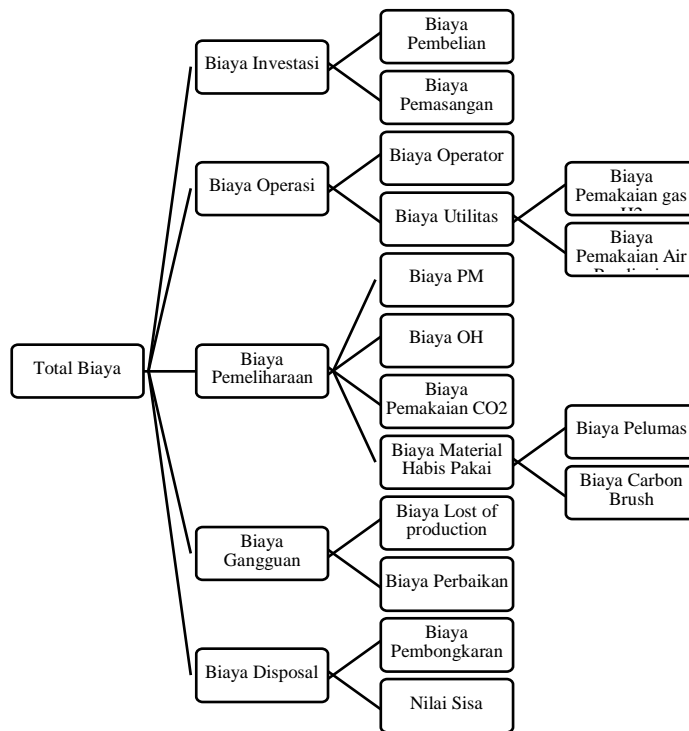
Total Biaya

Biaya Investasi

Biaya Pembelian

Biaya Pemasangan

Biaya Operasi

Biaya Operator

Biaya Utilitas

Biaya Pemakaian gas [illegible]

Biaya Pemakaian Air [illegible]

Biaya Pemeliharaan

Biaya PM

Biaya OH

Biaya Pemakaian CO2

Biaya Material Habis Pakai

Biaya Pelumas

Biaya Carbon Brush

Biaya Gangguan

Biaya Lost of production

Biaya Perbaikan

Biaya Disposal

Biaya Pembongkaran

Nilai Sisa